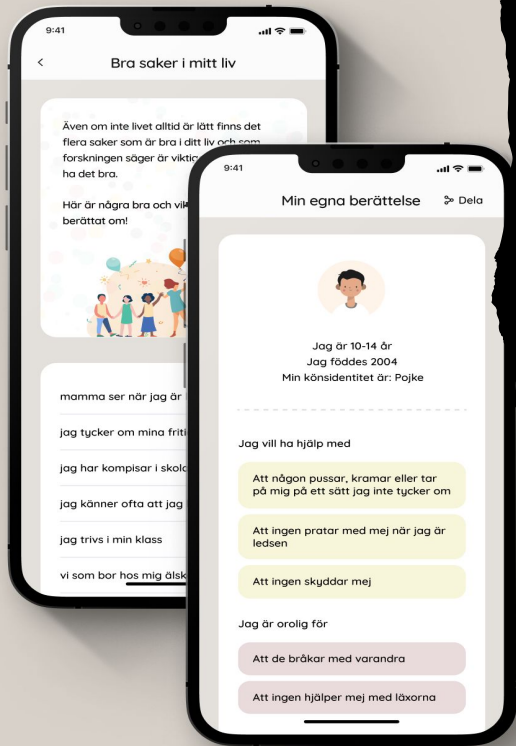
9:41

Bra saker i mitt liv

Även om inte livet alltid är lätt finns det flera saker som är bra i ditt liv och som forskningen säger är viktig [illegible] ha det bra.

Här är några bra och vi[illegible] berättat om!

mamma ser när jag är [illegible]

jag tycker om mina friti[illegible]

jag har kompisar i skol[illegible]

jag känner ofta att jag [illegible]

jag trivs i min klass

vi som bor hos mig älsk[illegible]

9:41

Min egna berättelse

Dela

Jag är 10-14 år
Jag föddes 2004
Min könsidentitet är: Pojke

Jag vill ha hjälp med

Att någon pussar, kramar eller tar på mig på ett sätt jag inte tycker om

Att ingen pratar med mej när jag är ledsen

Att ingen skyddar mej

Jag är orolig för

Att de bråkar med varandra

Att ingen hjälper mej med läxorna